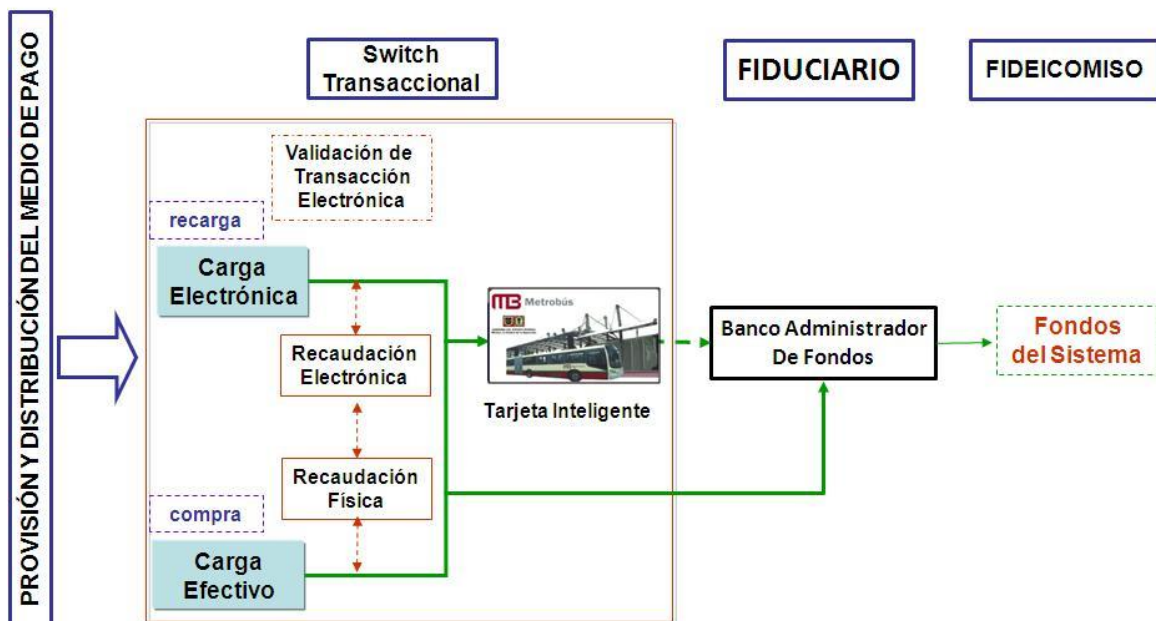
PROVISIÓN Y DISTRIBUCIÓN DEL MEDIO DE PAGO

Switch Transaccional

FIDUCIARIO

FIDEICOMISO

Validación de Transacción Electrónica

recarga

Carga Electrónica

Recaudación Electrónica

Metrobús

Tarjeta Inteligente

Banco Administrador De Fondos

Fondos del Sistema

Recaudación Física

compra

Carga Efectivo